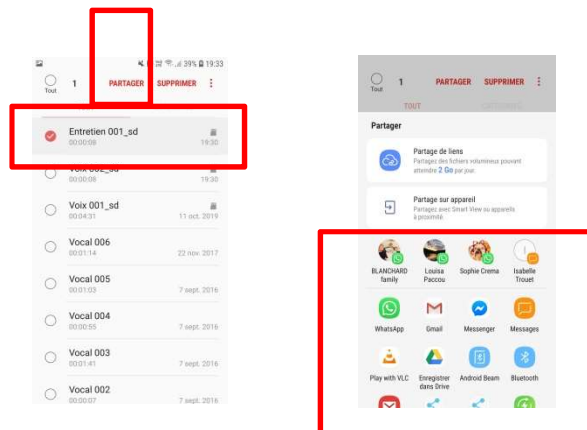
39% 19:33

Tout 1 PARTAGER SUPPRIMER

Entretien 001_sd
00:00:08 19:30

Voix 002_sd
00:00:08 19:30

Voix 001_sd
00:04:31 11 oct. 2019

Vocal 006
00:01:14 22 nov. 2017

Vocal 005
00:01:03 7 sept. 2016

Vocal 004
00:00:55 7 sept. 2016

Vocal 003
00:01:41 7 sept. 2016

Vocal 002
00:00:07 7 sept. 2016

Tout 1 PARTAGER SUPPRIMER

TOUT

Partager

Partage de liens
Partagez des fichiers volumineux pouvant atteindre 2 Go par jour.

Partage sur appareil
Partagez avec Smart View ou appareils à proximité

BLANCHARD family
Louisa Paccou
Sophie Crema
Isabelle Trouet

WhatsApp
Gmail
Messenger
Messages

Play with VLC
Enregistrer dans Drive
Android Beam
Bluetooth